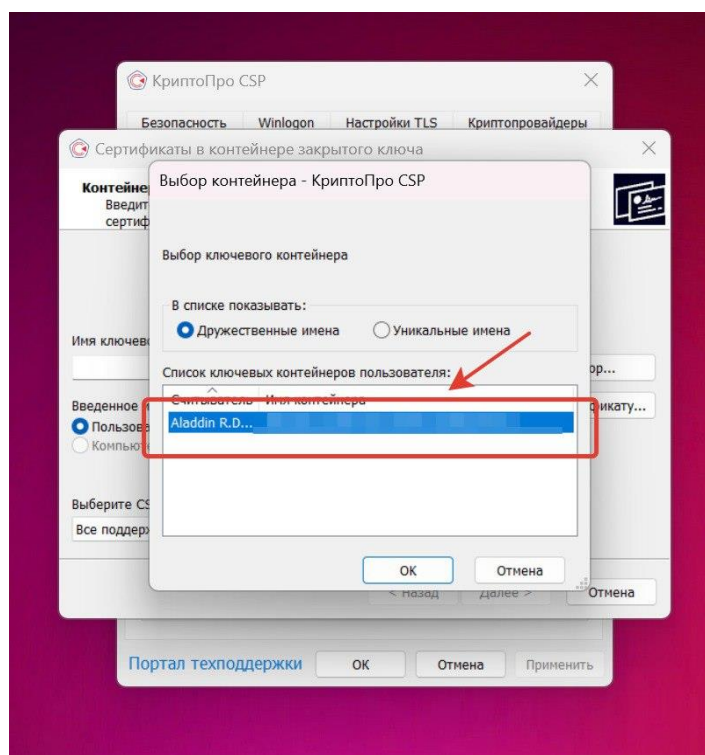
КриптоПро CSP

Безопасность | Winlogon | Настройки TLS | Криптопровайдеры

Сертификаты в контейнере закрытого ключа

Контейне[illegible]
Введит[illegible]
сертиф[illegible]

Имя ключево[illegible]

Введенное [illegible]
Пользова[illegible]
Компьют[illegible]

Выберите CS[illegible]
Все поддерж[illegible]

ор...
фикату...

< Назад   Далее >   Отмена

Выбор контейнера - КриптоПро CSP

Выбор ключевого контейнера

В списке показывать:
Дружественные имена
Уникальные имена

Список ключевых контейнеров пользователя:

| Считыватель | Имя контейнера |
|---|---|
| Aladdin R.D... | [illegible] |

OK
Отмена

Портал техподдержки
OK
Отмена
Применить